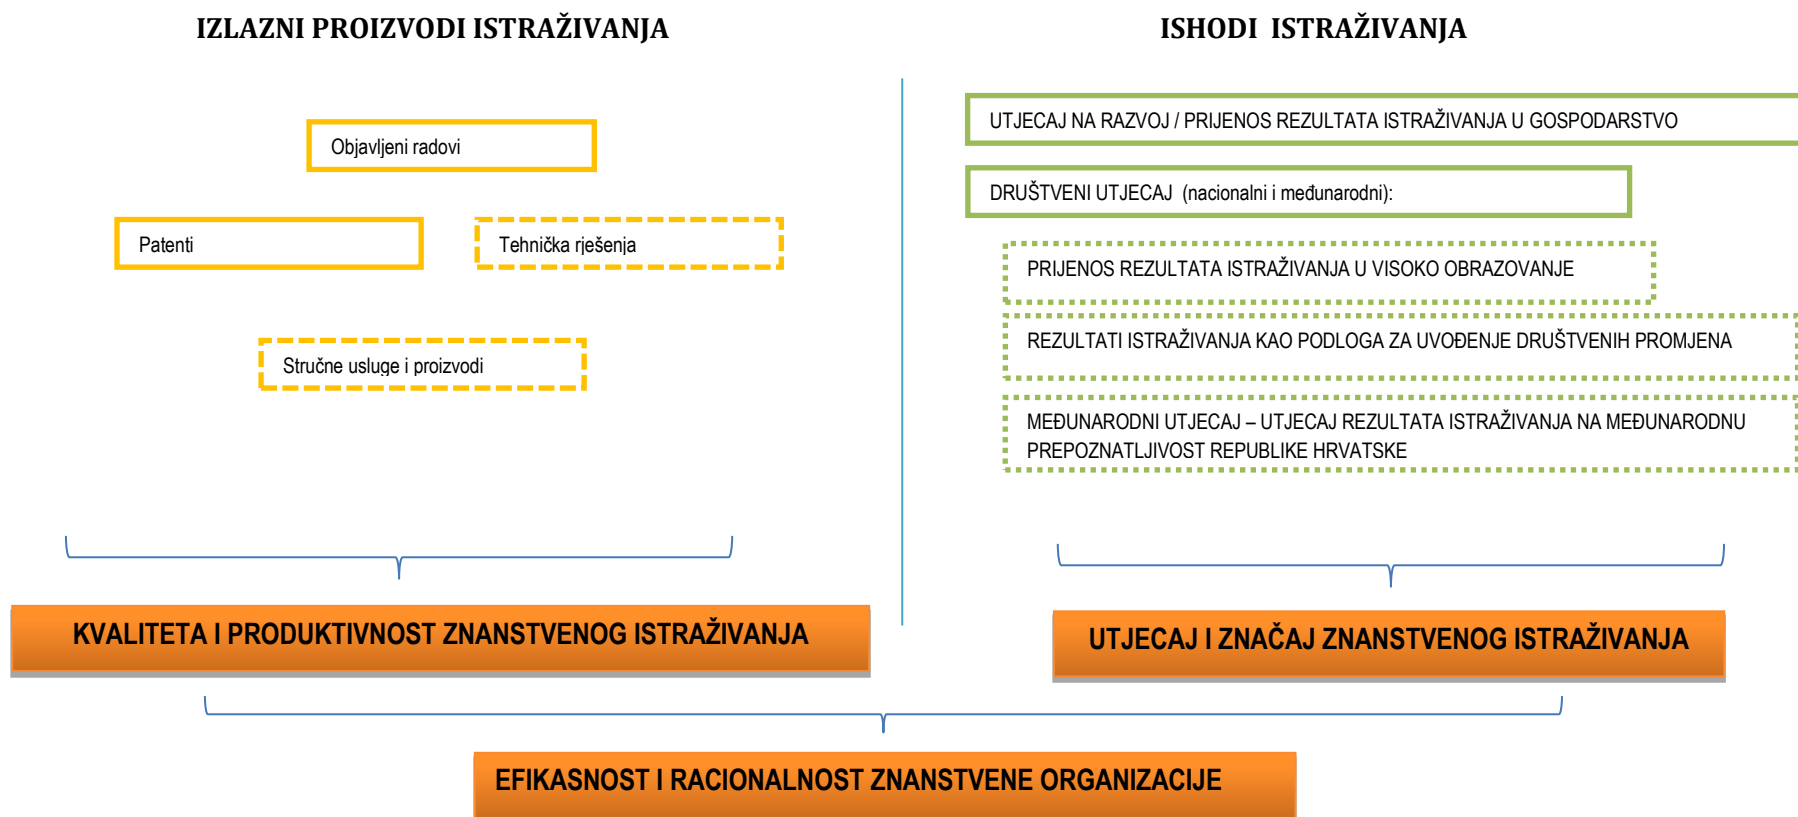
IZLAZNI PROIZVODI ISTRAŽIVANJA

Objavljeni radovi

Patenti

Tehnička rješenja

Stručne usluge i proizvodi

KVALITETA I PRODUKTIVNOST ZNANSTVENOG ISTRAŽIVANJA

ISHODI ISTRAŽIVANJA

UTJECAJ NA RAZVOJ / PRIJENOS REZULTATA ISTRAŽIVANJA U GOSPODARSTVO

DRUŠTVENI UTJECAJ (nacionalni i međunarodni):

PRIJENOS REZULTATA ISTRAŽIVANJA U VISOKO OBRAZOVANJE

REZULTATI ISTRAŽIVANJA KAO PODLOGA ZA UVOĐENJE DRUŠTVENIH PROMJENA

MEĐUNARODNI UTJECAJ – UTJECAJ REZULTATA ISTRAŽIVANJA NA MEĐUNARODNU PREPOZNATLJIVOST REPUBLIKE HRVATSKE

UTJECAJ I ZNAČAJ ZNANSTVENOG ISTRAŽIVANJA

EFIKASNOST I RACIONALNOST ZNANSTVENE ORGANIZACIJE